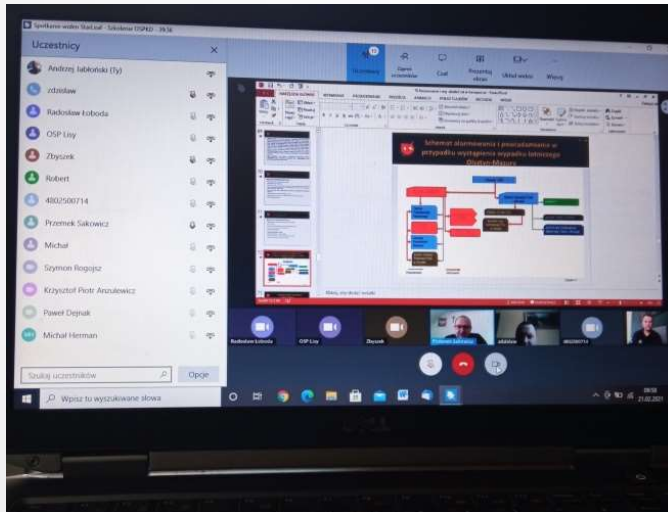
Spotkanie wideo StaLuf - Szkolenie OSP KD - 39:36

Uczestnicy

Andrzej Jabłoński (Ty)

zdzisław

Radosław Łoboda

OSP Lisy

Zbyszek

Robert

4802500714

Przemek Sakowicz

Michał

Szymon Rogojsz

Krzysztof Piotr Anzulewicz

Paweł Dejnak

Michał Herman

Szukaj uczestników

Opcje

Uczestnicy

Ogólne

Czat

Reakcje

Układ wideo

Więcej

Schemat alarmowania i powiadamiania w przypadku wystąpienia wypadku lotniczego Olsztyn-Mazury

Radosław Łoboda

OSP Lisy

Zbyszek

Przemek Sakowicz

zdzisław

4802500714

Wpisz tu wyszukiwane słowa

09:58
21.02.2021